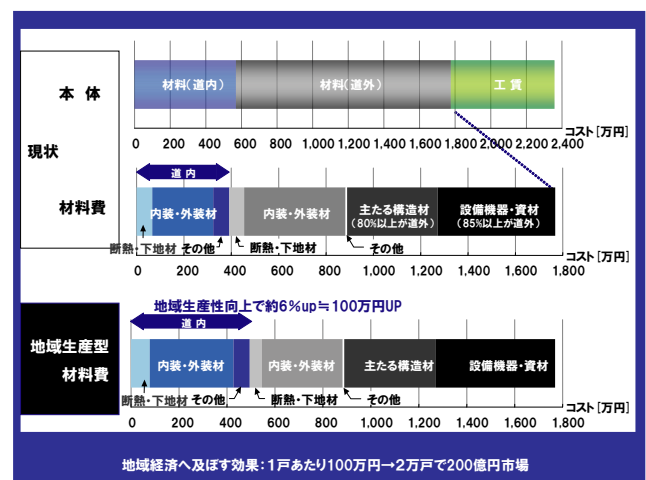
本 体

現状

材料(道内)

材料(道外)

工 賃

0 200 400 600 800 1,000 1,200 1,400 1,600 1,800 2,000 2,200 2,400

コスト[万円]

材料費

道 内

内装・外装材

内装・外装材

主たる構造材 (80%以上が道外)

設備機器・資材 (85%以上が道外)

断熱・下地材

その他

断熱・下地材

その他

0 200 400 600 800 1,000 1,200 1,400 1,600 1,800

コスト[万円]

地域生産性向上で約6%up≒100万円UP

地域生産型 材料費

道 内

内装・外装材

内装・外装材

主たる構造材

設備機器・資材

断熱・下地材

その他

断熱・下地材

その他

0 200 400 600 800 1,000 1,200 1,400 1,600 1,800

コスト[万円]

地域経済へ及ぼす効果:1戸あたり100万円→2万戸で200億円市場